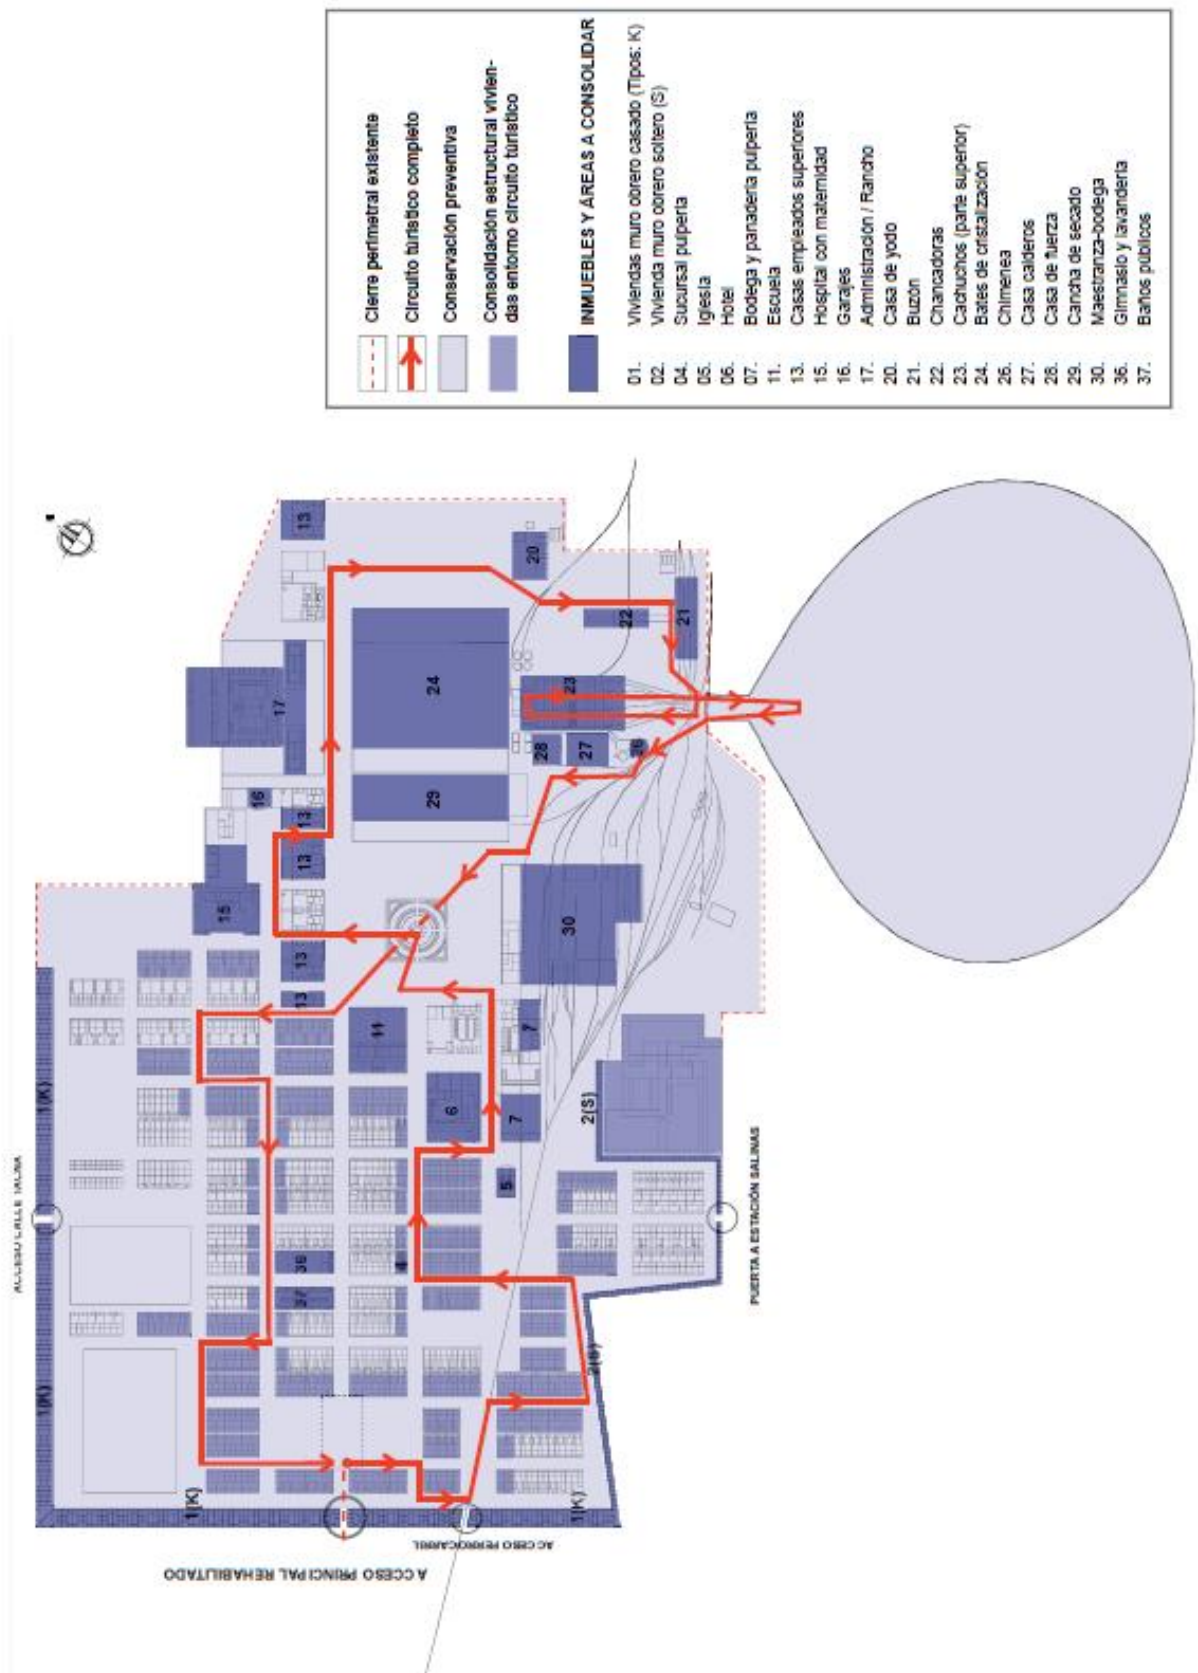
Cierre perimetral existente
Circuito turístico completo
Conservación preventiva
Consolidación estructural viviendas entorno circuito turístico
INMUEBLES Y ÁREAS A CONSOLIDAR

01. Viviendas muro obrero casado (Tipos: K)
02. Vivienda muro obrero soltero (S)
04. Sucursal pulpería
05. Iglesia
06. Hotel
07. Bodega y panadería pulpería
11. Escuela
13. Casas empleados superiores
15. Hospital con maternidad
16. Garajes
17. Administración / Rancho
20. Casa de yodo
21. Buzón
22. Chancadoras
23. Cachuchos (parte superior)
24. Bates de cristalización
26. Chimenea
27. Casa calderos
28. Casa de fuerza
29. Cancha de secado
30. Maestranza-bodega
36. Gimnasio y lavandería
37. Baños públicos

13
20
22
21
17
24
23
28
27
26
16
13
29
13
15
30
13
13
11
7
6
7
2(S)
5
4
36
37
1(K)
1(K)
1(K)
1(K)
2(S)
ACCESO CALLE TALINA
PUERTA A ESTACIÓN SALINAS
ACCESO PRINCIPAL REHABILITADO
ACCESO FERROCARRIL